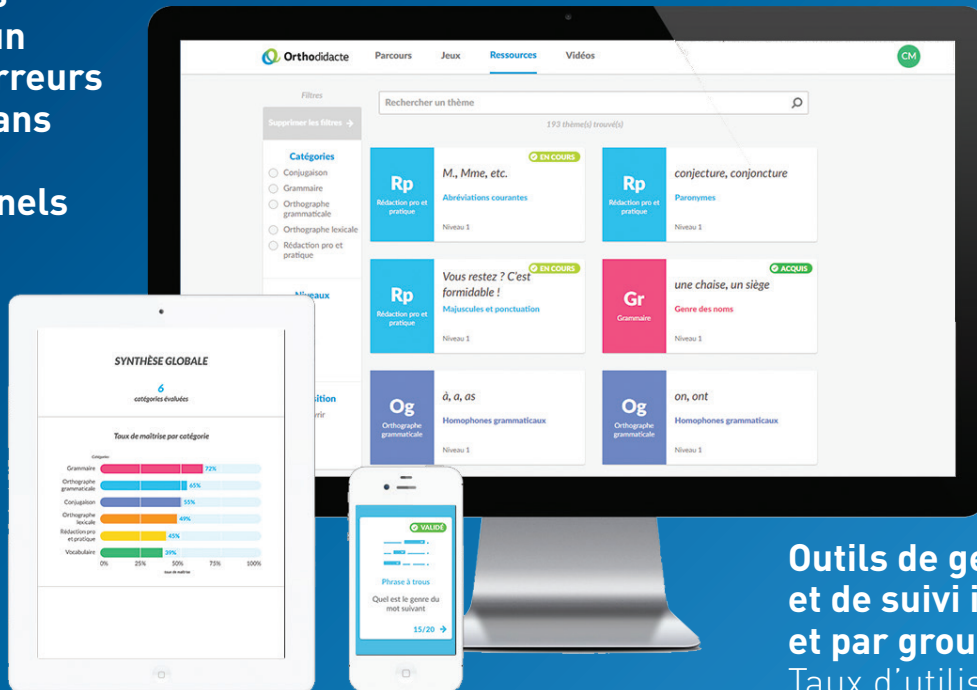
un
rreurs
ans
nels

Orthodidacte Parcours Jeux Ressources Vidéos CM

Filtres
Supprimer les filtres →
Catégories
Conjugaison
Grammaire
Orthographe grammaticale
Orthographe lexicale
Rédaction pro et pratique
Niveaux
sition
rir

Rechercher un thème
193 thème(s) trouvé(s)

EN COURS
Rp
Rédaction pro et pratique
M., Mme, etc.
Abréviations courantes
Niveau 1

Rp
Rédaction pro et pratique
conjecture, conjoncture
Paronymes
Niveau 1

EN COURS
Rp
Rédaction pro et pratique
Vous restez ? C'est formidable !
Majuscules et ponctuation
Niveau 1

ACQUIS
Gr
Grammaire
une chaise, un siège
Genre des noms
Niveau 1

Og
Orthographe grammaticale
à, a, as
Homophones grammaticaux
Niveau 1

Og
Orthographe grammaticale
on, ont
Homophones grammaticaux
Niveau 1

SYNTHÈSE GLOBALE
6
catégories évaluées
Taux de maîtrise par catégorie
Catégories
Grammaire 72%
Orthographe grammaticale 65%
Conjugaison 55%
Orthographe lexicale 49%
Rédaction pro et pratique 45%
Vocabulaire 39%
0% 25% 50% 75% 100%
taux de maîtrise

VALIDÉ
Phrase à trous
Quel est le genre du mot suivant
15/20 →

Outils de ge
et de suivi i
et par grou
Taux d'utilis